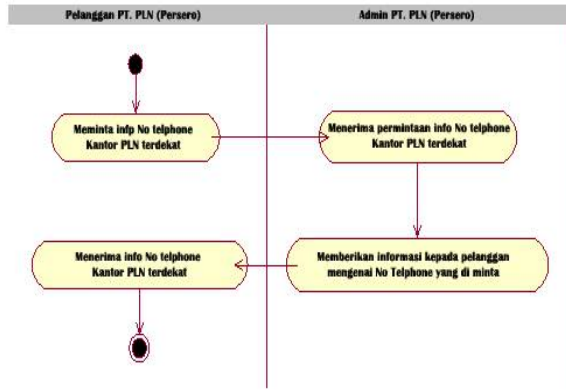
Pelanggan PT. PLN (Persero)

Admin PT. PLN (Persero)

Meminta infp No telphone Kantor PLN terdekat

Menerima permintaan info No telphone Kantor PLN terdekat

Memberikan informasi kepada pelanggan mengenai No Telphone yang di minta

Menerima info No telphone Kantor PLN terdekat